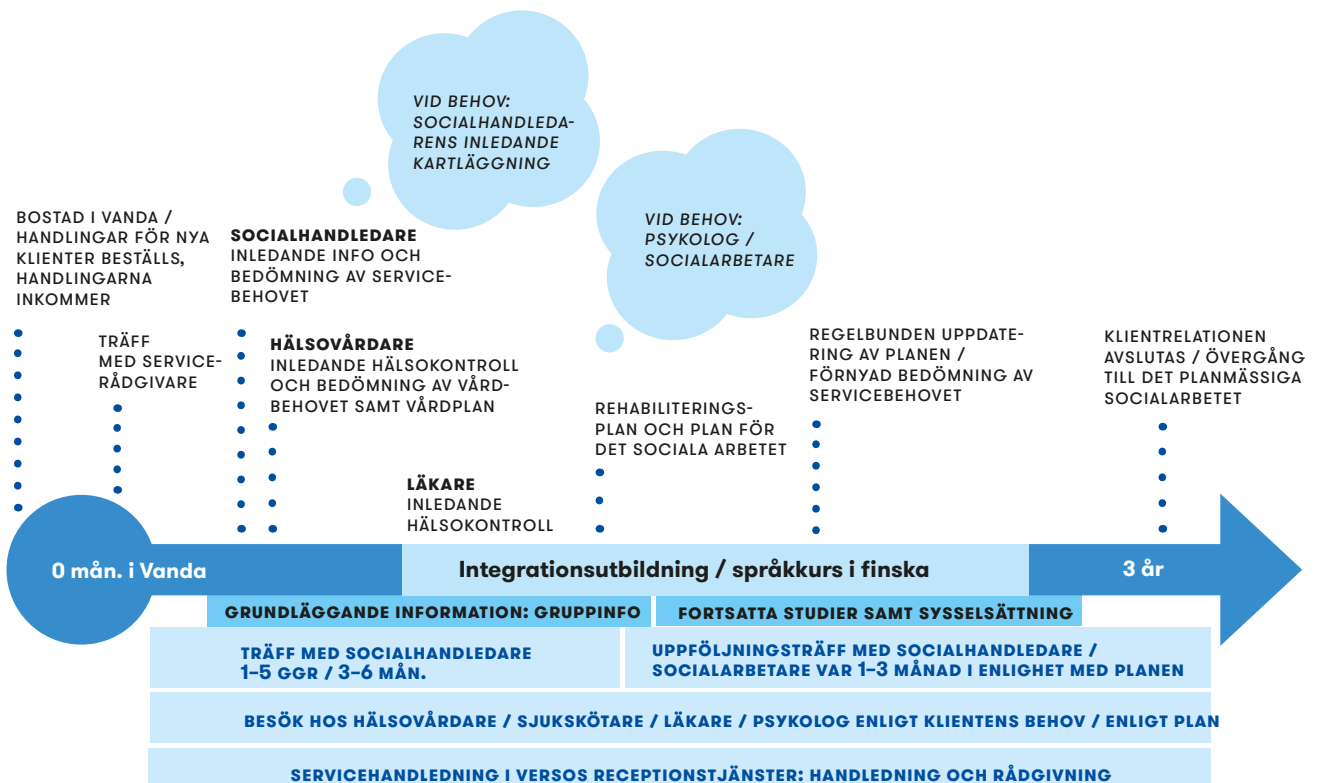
VID BEHOV: SOCIALHANDLEDARENS INLEDANDE KARTLÄGGNING

VID BEHOV: PSYKOLOG / SOCIALARBETARE

BOSTAD I VANDA / HANDLINGAR FÖR NYA KLIENTER BESTÄLLS, HANDLINGARNA INKOMMER

TRÄFF MED SERVICERÅDGIVARE

SOCIALHANDLEDARE
INLEDANDE INFO OCH BEDÖMNING AV SERVICEBEHOVET

HÄLSOVÅRDARE
INLEDANDE HÄLSOKONTROLL OCH BEDÖMNING AV VÅRDBEHOVET SAMT VÅRDPLAN

LÄKARE
INLEDANDE HÄLSOKONTROLL

REHABILITERINGSPLAN OCH PLAN FÖR DET SOCIALA ARBETET

REGELBUNDEN UPPDATERING AV PLANEN / FÖRNYAD BEDÖMNING AV SERVICEBEHOVET

KLIENTRELATIONEN AVSLUTAS / ÖVERGÅNG TILL DET PLANMÄSSIGA SOCIALARBETET

0 mån. i Vanda

Integrationsutbildning / språkkurs i finska

3 år

GRUNDLÄGGANDE INFORMATION: GRUPPINFO

FORTSATTA STUDIER SAMT SYSSELSÄTTNING

TRÄFF MED SOCIALHANDLEDARE 1–5 GGR / 3–6 MÅN.

UPPFÖLJNINGSTRÄFF MED SOCIALHANDLEDARE / SOCIALARBETARE VAR 1–3 MÅNAD I ENLIGHET MED PLANEN

BESÖK HOS HÄLSOVÅRDARE / SJUKSKÖTARE / LÄKARE / PSYKOLOG ENLIGT KLIENTENS BEHOV / ENLIGT PLAN

SERVICEHANDLEDNING I VERSOS RECEPTIONSTJÄNSTER: HANDLEDNING OCH RÅDGIVNING